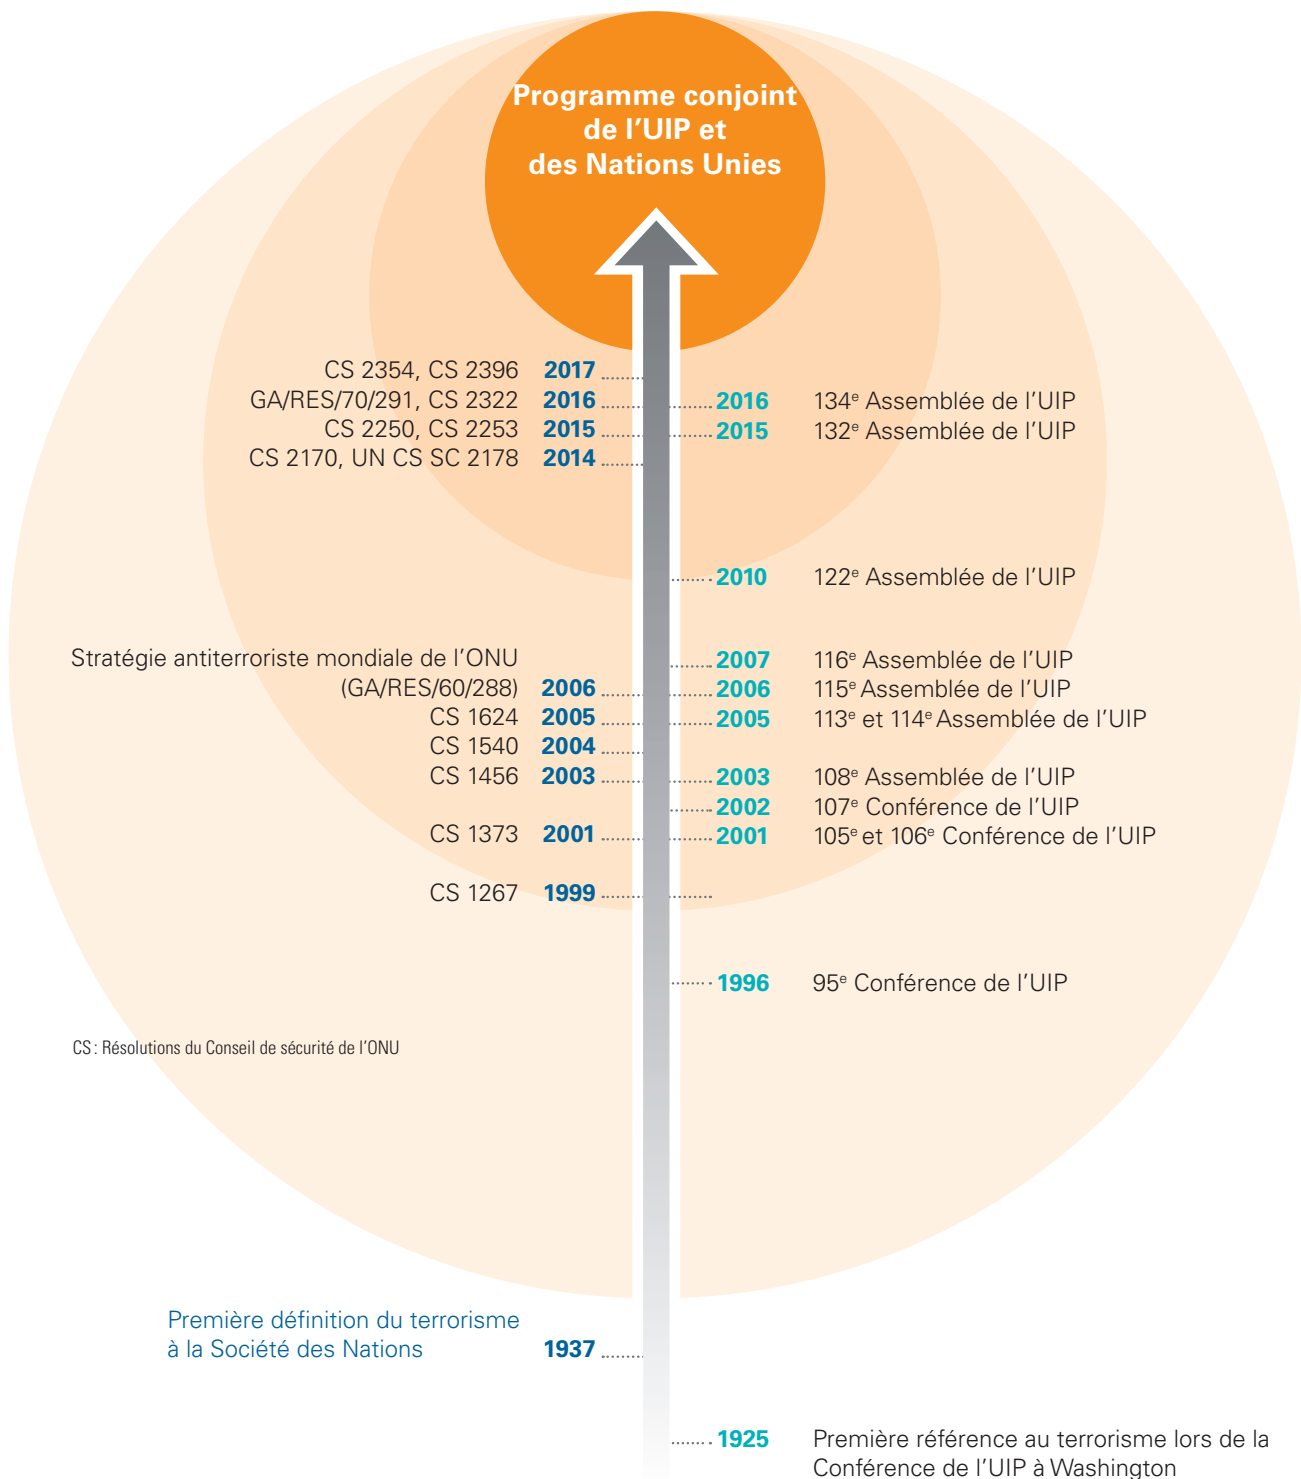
Programme conjoint de l’UIP et des Nations Unies

CS 2354, CS 2396 2017
GA/RES/70/291, CS 2322 2016
CS 2250, CS 2253 2015
CS 2170, UN CS SC 2178 2014

2016 134$^e$ Assemblée de l’UIP
2015 132$^e$ Assemblée de l’UIP

2010 122$^e$ Assemblée de l’UIP

Stratégie antiterroriste mondiale de l’ONU (GA/RES/60/288) 2006
CS 1624 2005
CS 1540 2004
CS 1456 2003
CS 1373 2001
CS 1267 1999

2007 116$^e$ Assemblée de l’UIP
2006 115$^e$ Assemblée de l’UIP
2005 113$^e$ et 114$^e$ Assemblée de l’UIP
2003 108$^e$ Assemblée de l’UIP
2002 107$^e$ Conférence de l’UIP
2001 105$^e$ et 106$^e$ Conférence de l’UIP

1996 95$^e$ Conférence de l’UIP

CS : Résolutions du Conseil de sécurité de l’ONU

Première définition du terrorisme à la Société des Nations 1937

1925 Première référence au terrorisme lors de la Conférence de l’UIP à Washington